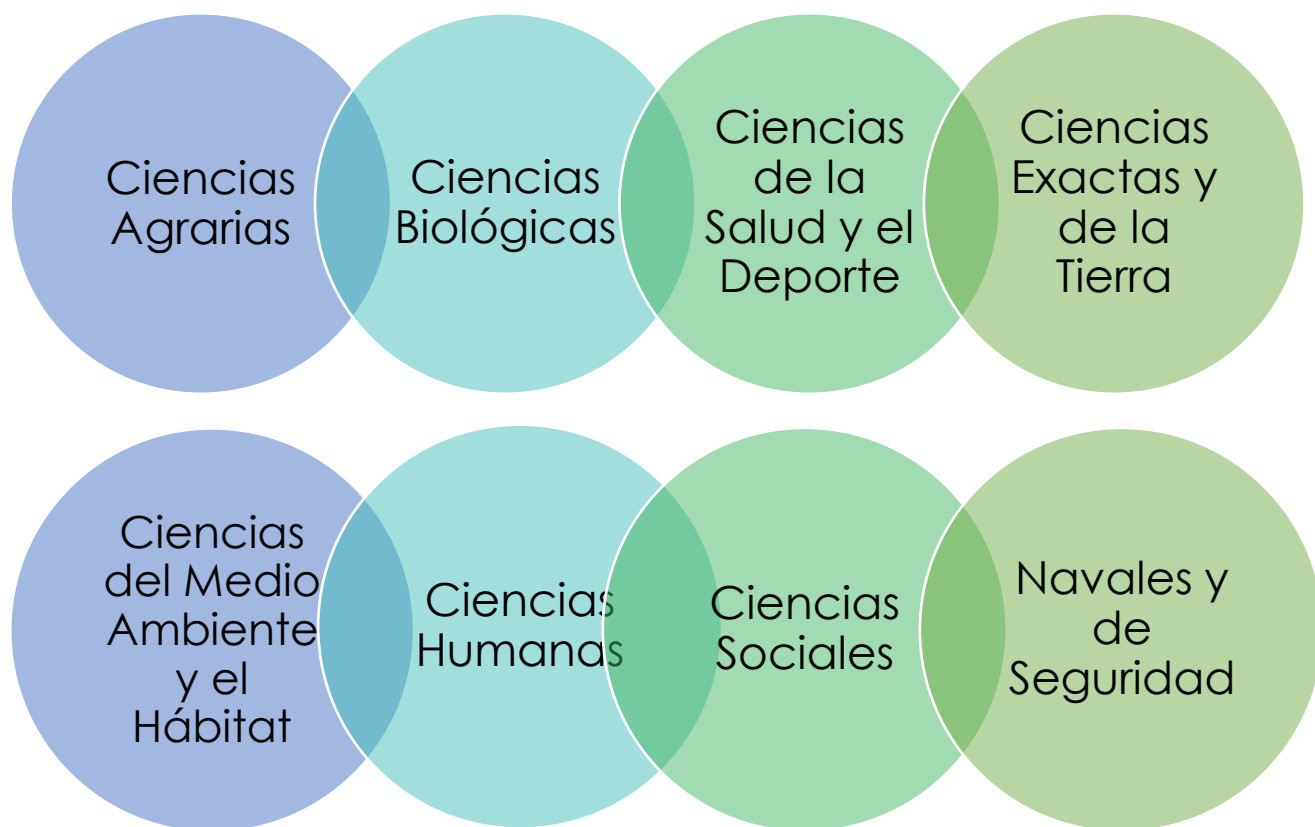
Ciencias Agrarias

Ciencias Biológicas

Ciencias de la Salud y el Deporte

Ciencias Exactas y de la Tierra

Ciencias del Medio Ambiente y el Hábitat

Ciencias Humanas

Ciencias Sociales

Navales y de Seguridad